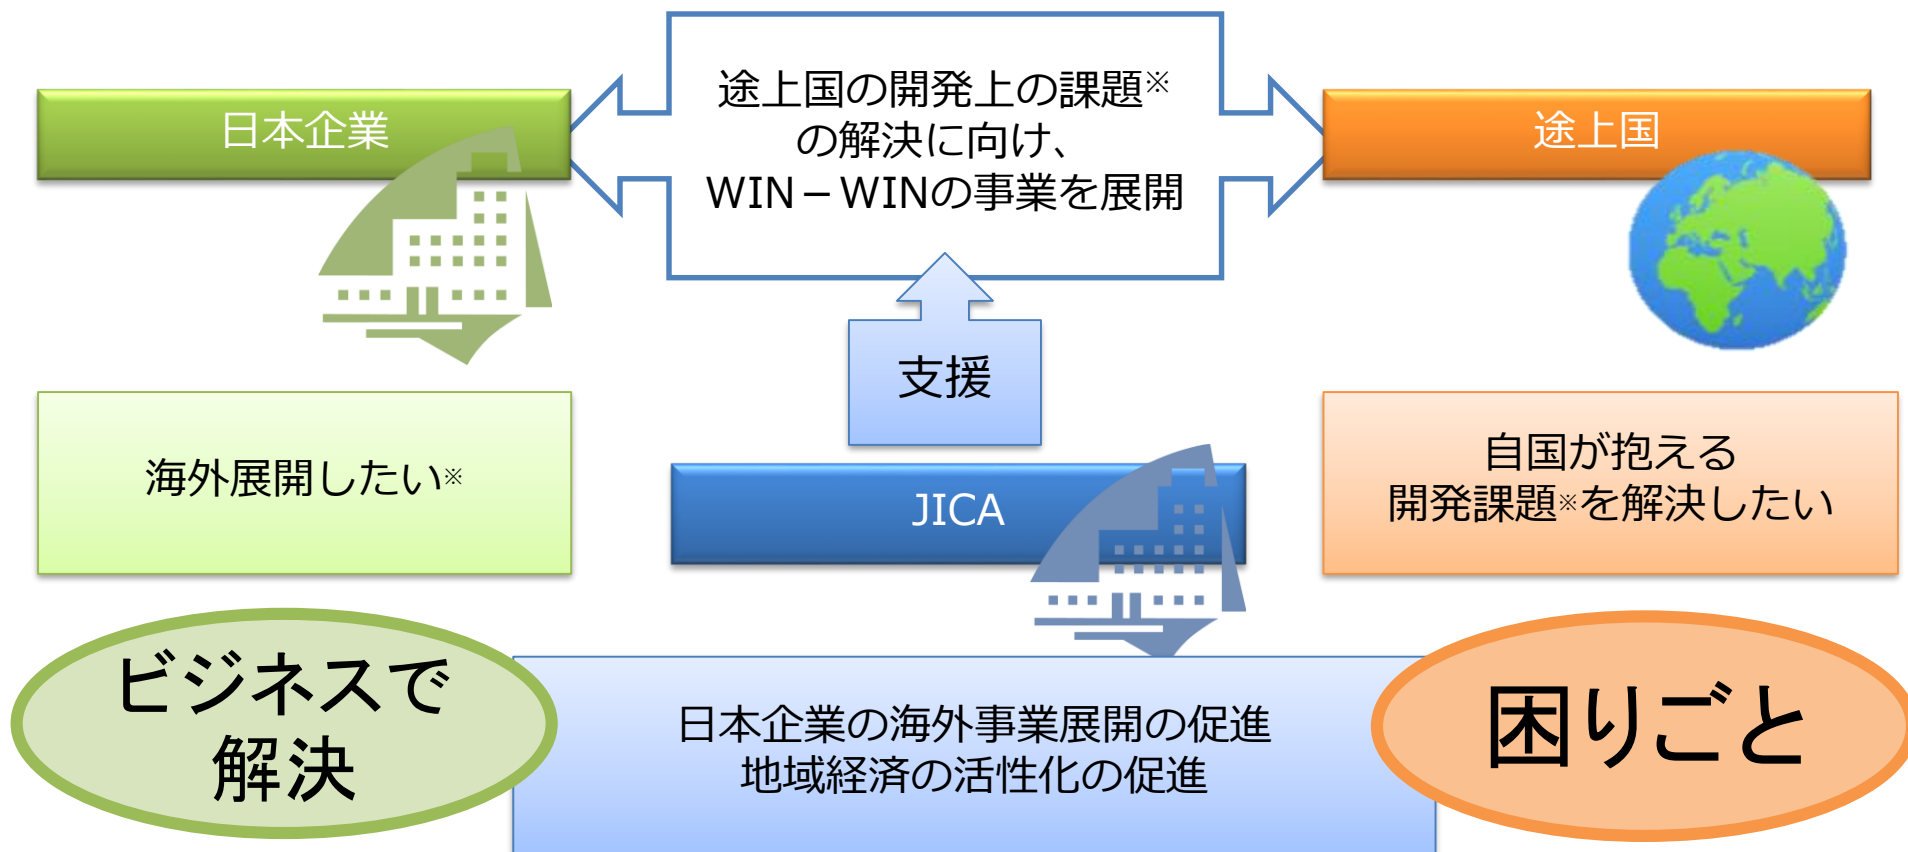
日本企業

途上国の開発上の課題※
の解決に向け、
WIN－WINの事業を展開

途上国

支援

海外展開したい※

JICA

自国が抱える
開発課題※を解決したい

ビジネスで
解決

日本企業の海外事業展開の促進
地域経済の活性化の促進

困りごと